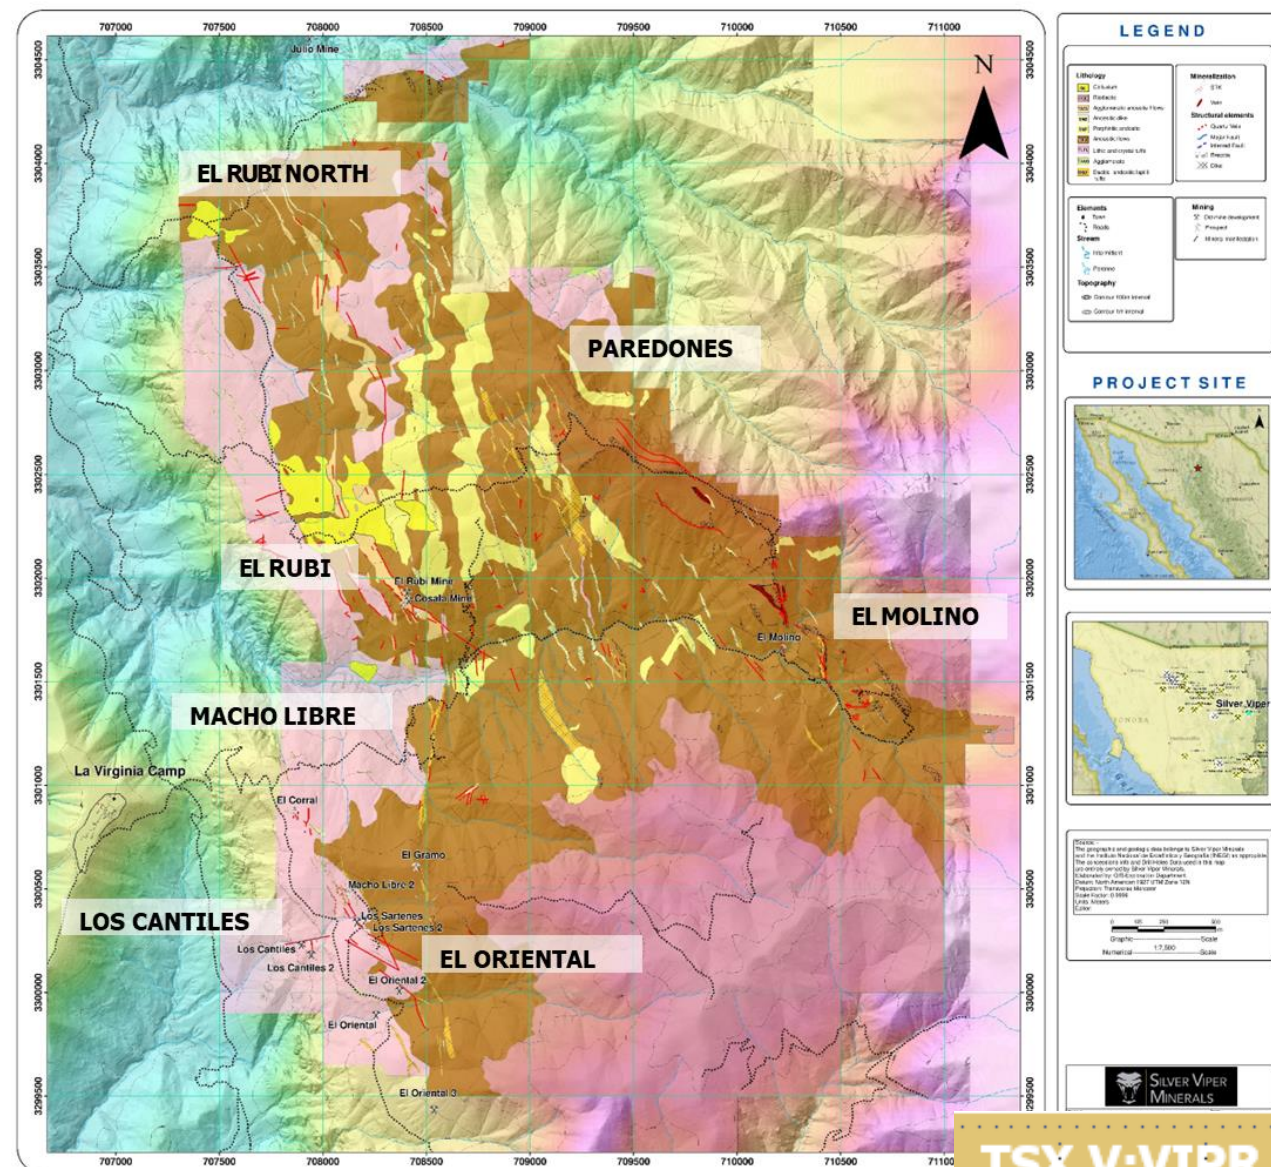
707000 707500 708000 708500 709000 709500 710000 710500 711000

3304500 3304000 3303500 3303000 3302500 3302000 3301500 3301000 3300500 3300000 3299500

Julio Mine

N

EL RUBI NORTH

PAREDONES

EL RUBI

El Rubi Mine
Cosala Mine

EL MOLINO

El Molino

MACHO LIBRE

La Virginia Camp

El Corral

El Gramo

Macho Libre 2

LOS CANTILES

Los Sartenes
Los Sartenes 2

Los Cantiles

Los Cantiles 2

EL ORIENTAL

El Oriental 2

El Oriental

El Oriental 3

LEGEND

Lithology
Colluvium
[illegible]
Agglomeratic andesite flows
Andesitic dike
Porphyritic andesite
Andesitic flows
Lithic and crystal tuffs
Agglomerate
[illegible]

Mineralization
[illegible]
Vein
Structural elements
Quartz Vein
Major fault
Inferred fault
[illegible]
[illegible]

Elements
Town
Roads
Stream
Intermittent
Perennial
Topography
Contour 100m interval
Contour 1m interval

Mining
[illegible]
Prospect
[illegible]

PROJECT SITE

SONORA
Silver Viper

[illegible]

Graphic Scale
1:7,500
Numerical Scale

SILVER VIPER MINERALS

TSX-V:VIPR